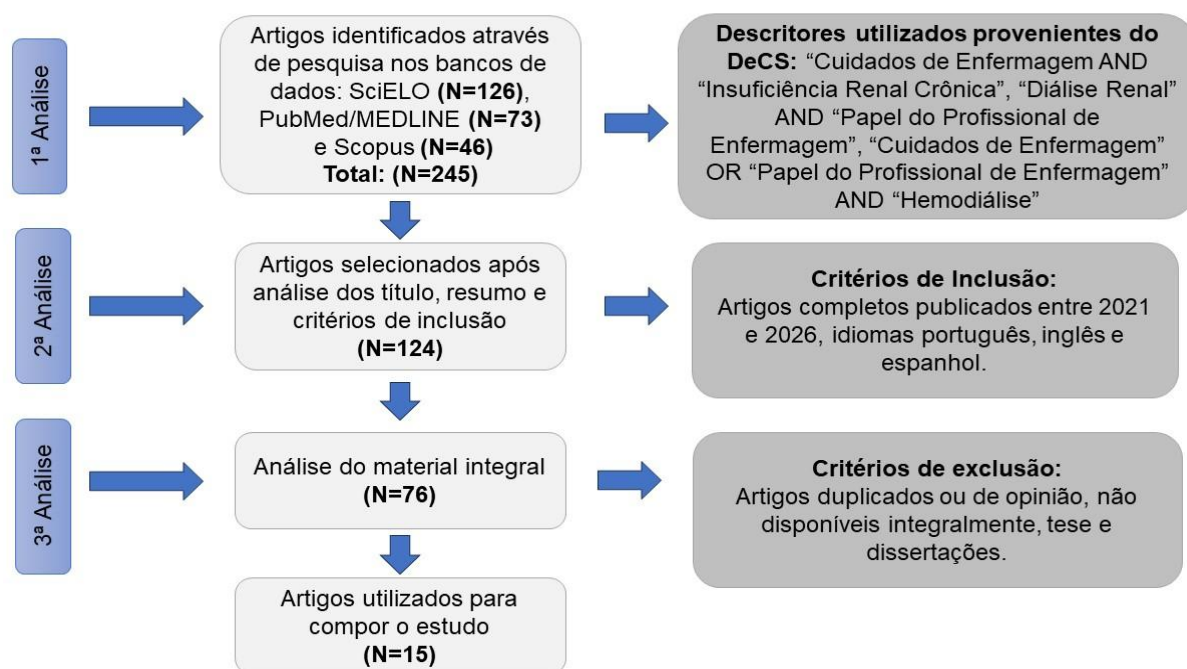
1ª Análise

Artigos identificados através de pesquisa nos bancos de dados: SciELO **(N=126)**, PubMed/MEDLINE **(N=73)** e Scopus **(N=46)**
**Total: (N=245)**

**Descritores utilizados provenientes do DeCS:** “Cuidados de Enfermagem AND “Insuficiência Renal Crônica”, “Diálise Renal” AND “Papel do Profissional de Enfermagem”, “Cuidados de Enfermagem” OR “Papel do Profissional de Enfermagem” AND “Hemodiálise”

2ª Análise

Artigos selecionados após análise dos título, resumo e critérios de inclusão
**(N=124)**

**Critérios de Inclusão:**
Artigos completos publicados entre 2021 e 2026, idiomas português, inglês e espanhol.

3ª Análise

Análise do material integral
**(N=76)**

**Critérios de exclusão:**
Artigos duplicados ou de opinião, não disponíveis integralmente, tese e dissertações.

Artigos utilizados para compor o estudo
**(N=15)**